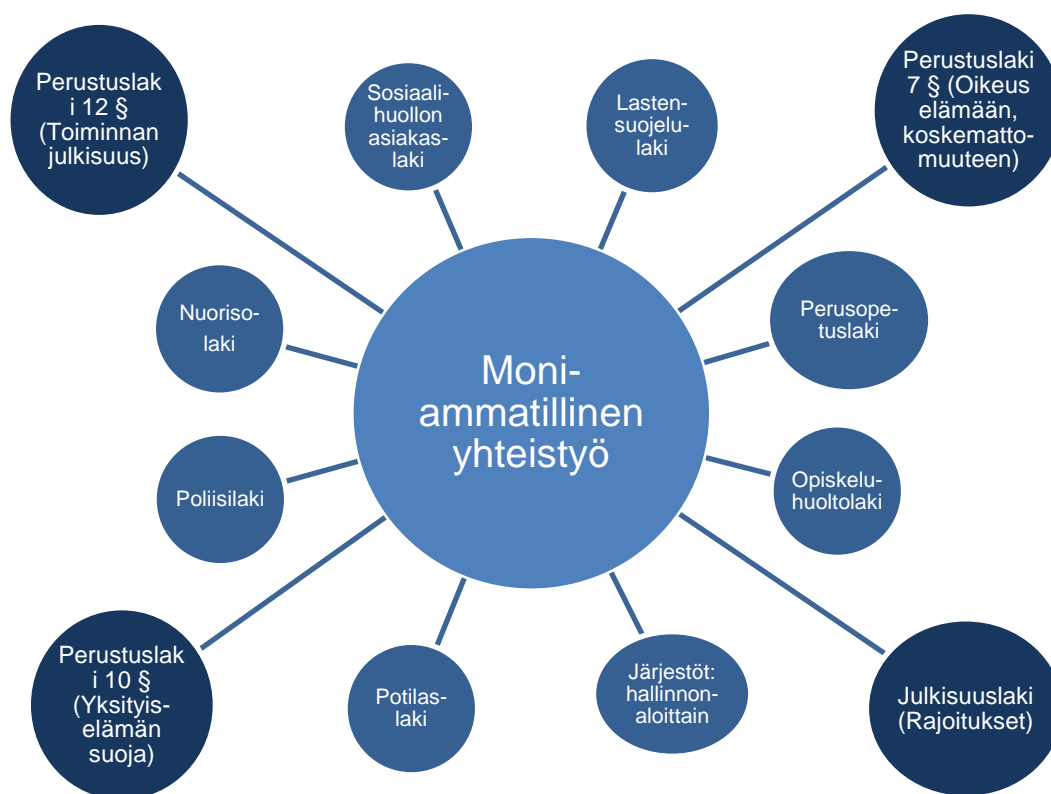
Moniammatillinen yhteistyö

Perustuslak i 12 § (Toiminnan julkisuus)

Sosiaalihuollon asiakaslaki

Lastensuojelulaki

Perustuslaki 7 § (Oikeus elämään, koskemattomuuteen)

Nuorisolaki

Perusopetuslaki

Poliisilaki

Opiskeluhuoltolaki

Perustuslak i 10 § (Yksityiselämän suoja)

Potilaslaki

Järjestöt: hallinnonaloittain

Julkisuuslaki (Rajoitukset)